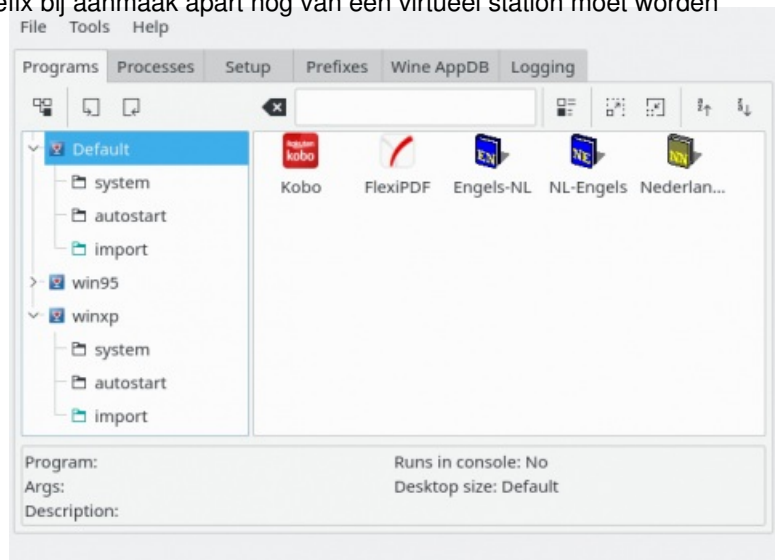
efix bij aanmaak apart nog van een virtueel station moet worden

File Tools Help

Programs Processes Setup Prefixes Wine AppDB Logging

Default
system
autostart
import
win95
winxp
system
autostart
import

kobo
Kobo
FlexiPDF
EN
Engels-NL
NE
NL-Engels
NN
Nederlan...

Program:
Args:
Description:
Runs in console: No
Desktop size: Default